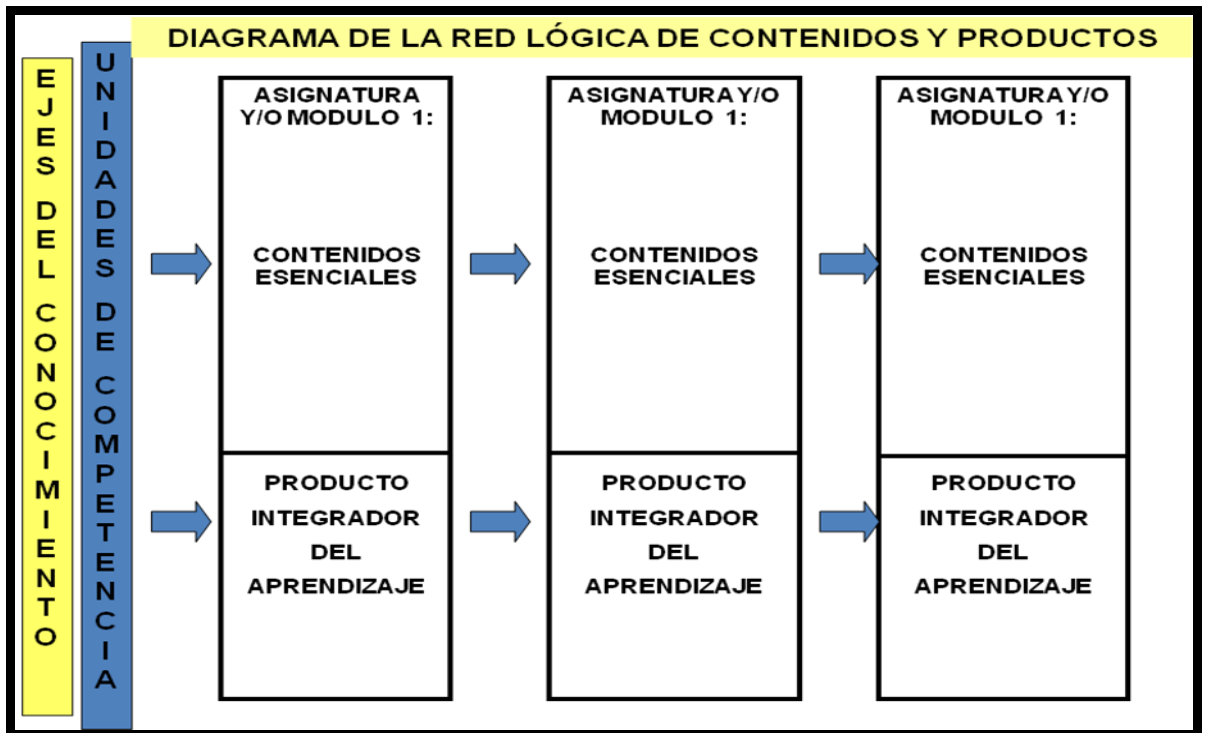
DIAGRAMA DE LA RED LÓGICA DE CONTENIDOS Y PRODUCTOS

EJES DEL CONOCIMIENTO

UNIDADES DE COMPETENCIA

ASIGNATURA Y/O MODULO 1:

CONTENIDOS ESENCIALES

PRODUCTO INTEGRADOR DEL APRENDIZAJE

ASIGNATURA Y/O MODULO 1:

CONTENIDOS ESENCIALES

PRODUCTO INTEGRADOR DEL APRENDIZAJE

ASIGNATURA Y/O MODULO 1:

CONTENIDOS ESENCIALES

PRODUCTO INTEGRADOR DEL APRENDIZAJE